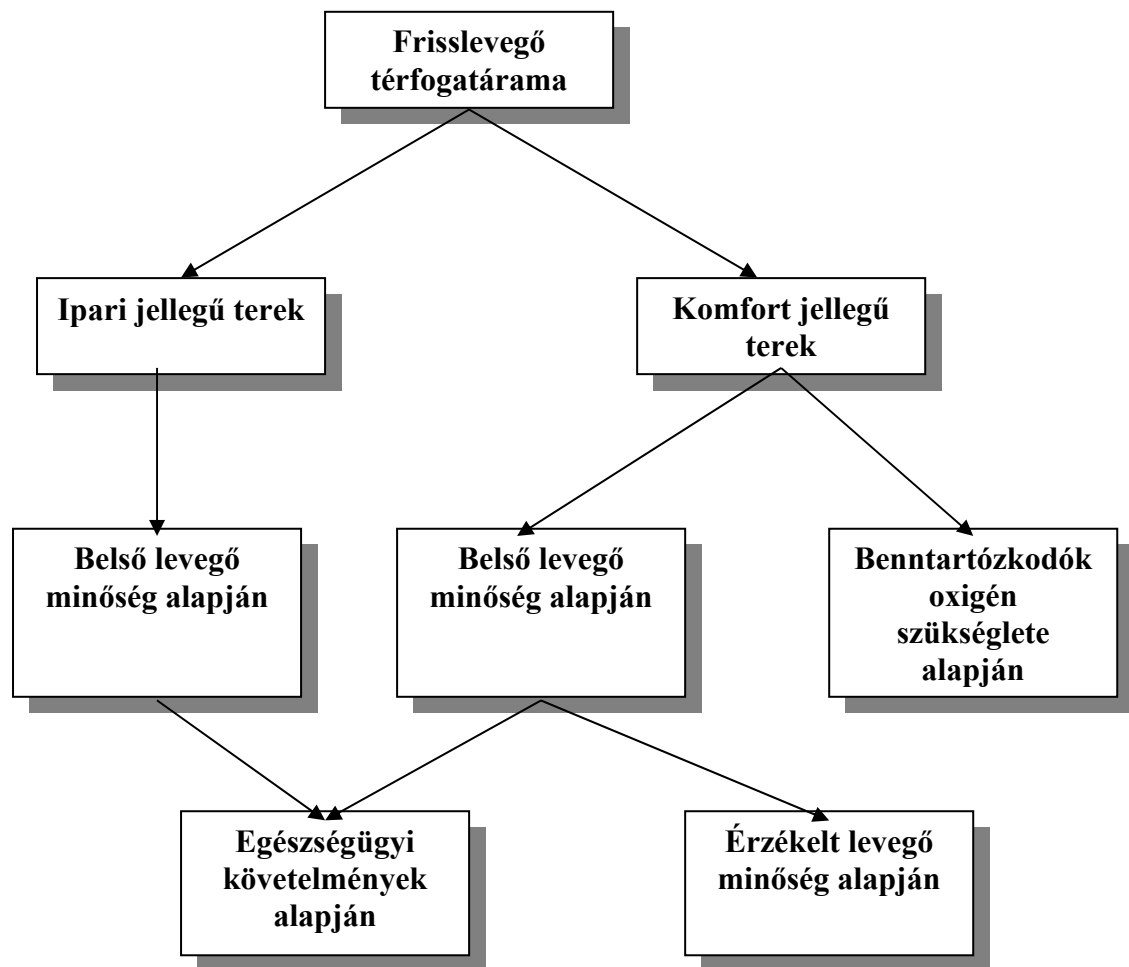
Frisslevegő térfogatárama

Ipari jellegű terek

Komfort jellegű terek

Belső levegő minőség alapján

Belső levegő minőség alapján

Benntartózkodók oxigén szükséglete alapján

Egészségügyi követelmények alapján

Érzékelt levegő minőség alapján